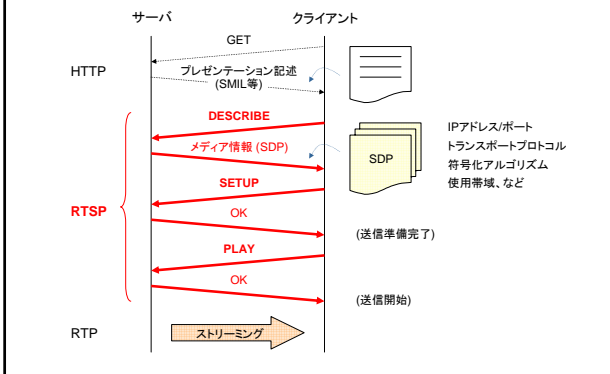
サーバ

クライアント

GET

HTTP

プレゼンテーション記述
(SMIL等)

DESCRIBE

メディア情報 (SDP)

SDP

IPアドレス/ポート
トランスポートプロトコル
符号化アルゴリズム
使用帯域、など

SETUP

RTSP

OK

(送信準備完了)

PLAY

OK

(送信開始)

RTP

ストリーミング